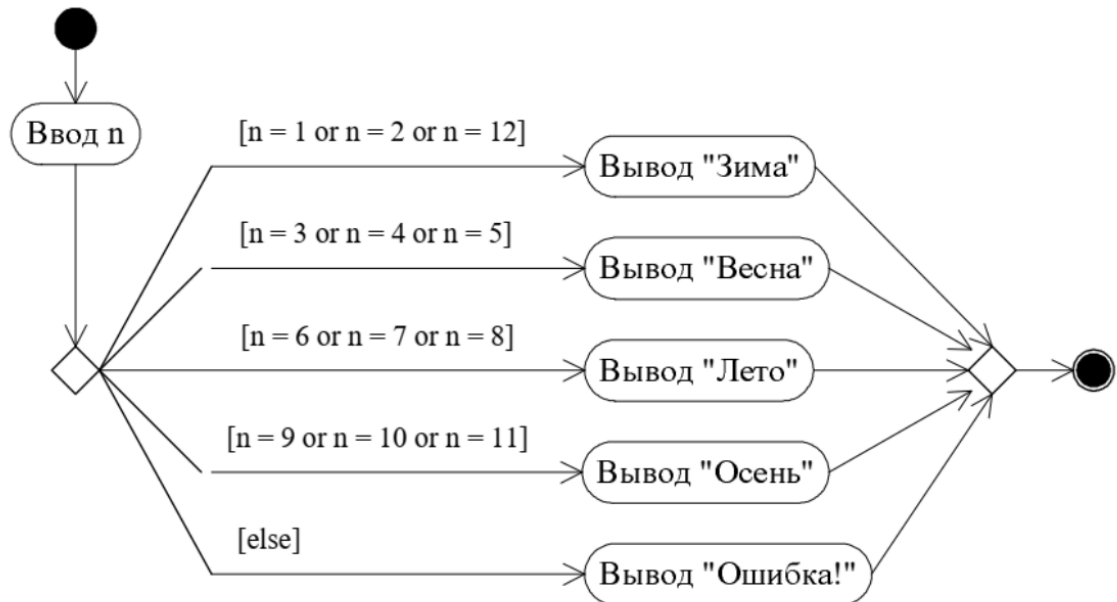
Ввод n

[n = 1 or n = 2 or n = 12]

Вывод "Зима"

[n = 3 or n = 4 or n = 5]

Вывод "Весна"

[n = 6 or n = 7 or n = 8]

Вывод "Лето"

[n = 9 or n = 10 or n = 11]

Вывод "Осень"

[else]

Вывод "Ошибка!"